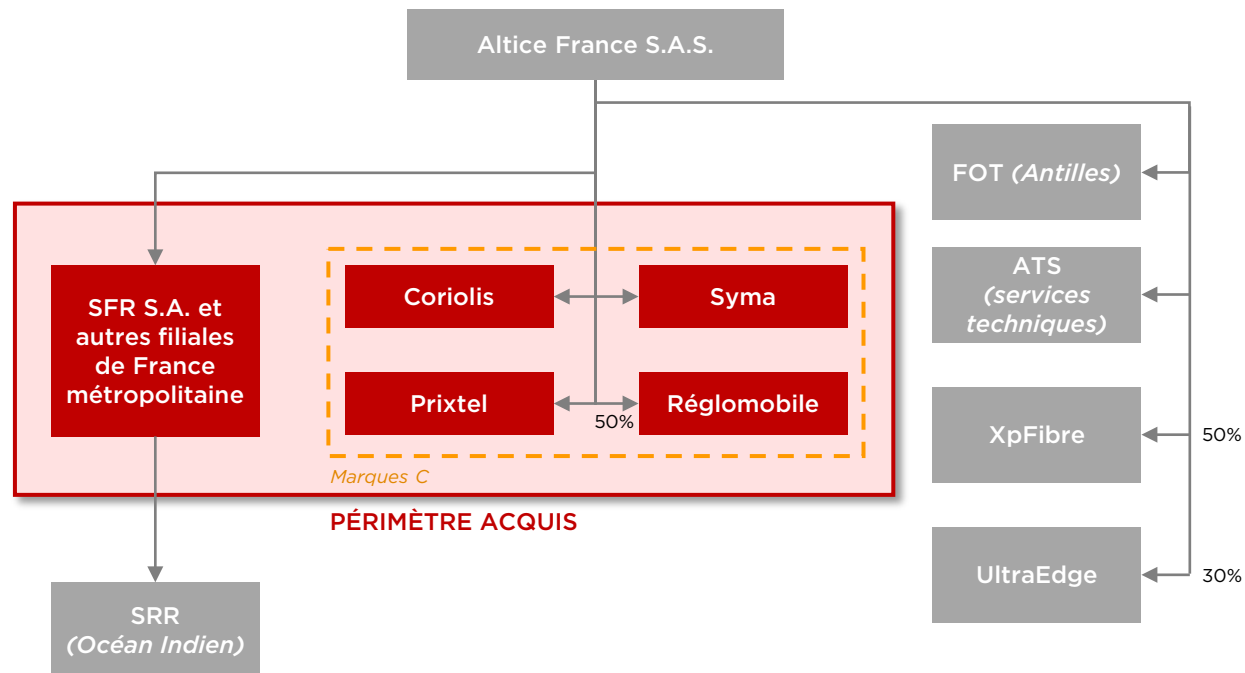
Altice France S.A.S.

SFR S.A. et autres filiales de France métropolitaine

Coriolis

Syma

Prixtel

50%

Réglomobile

Marques C

PÉRIMÈTRE ACQUIS

SRR (Océan Indien)

FOT (Antilles)

ATS (services techniques)

XpFibre

50%

UltraEdge

30%